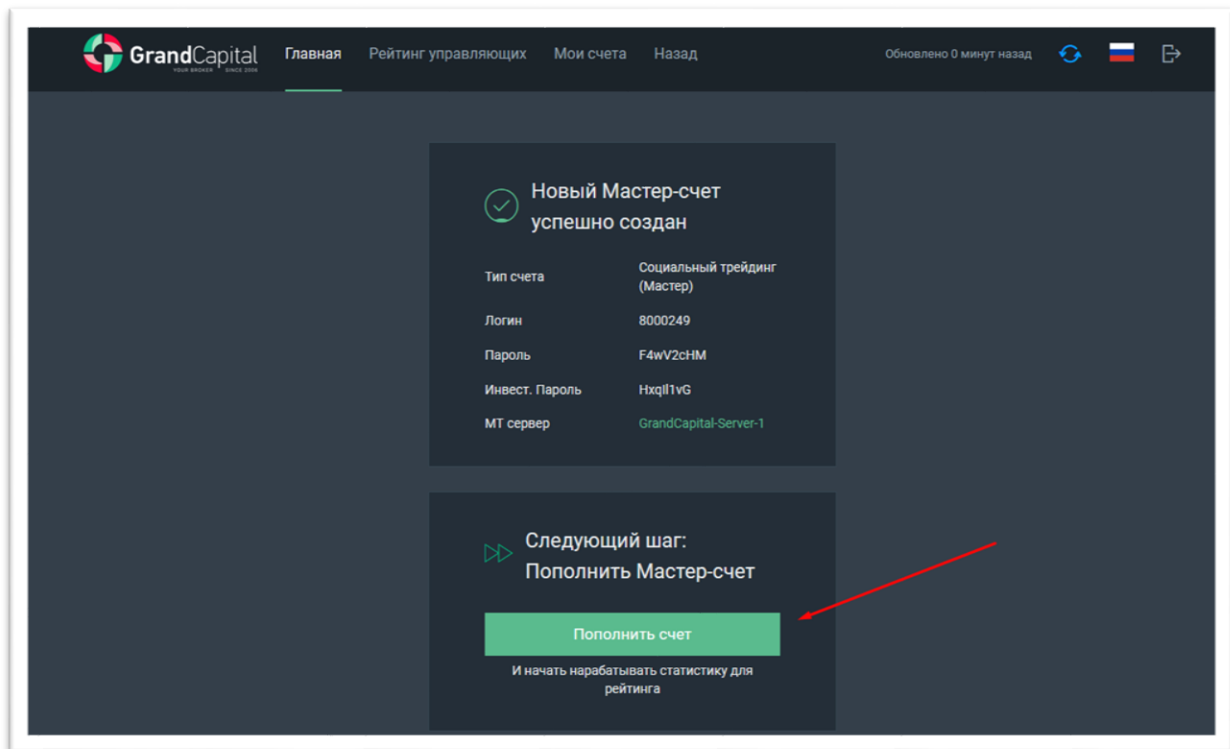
GrandCapital
YOUR BROKER SINCE 2006

Главная Рейтинг управляющих Мои счета Назад

Обновлено 0 минут назад

Новый Мастер-счет успешно создан

| Тип счета | Социальный трейдинг (Мастер) |
|---|---|
| Логин | 8000249 |
| Пароль | F4wV2cHM |
| Инвест. Пароль | Hxqll1vG |
| МТ сервер | GrandCapital-Server-1 |

Следующий шаг: Пополнить Мастер-счет

Пополнить счет

И начать нарабатывать статистику для рейтинга